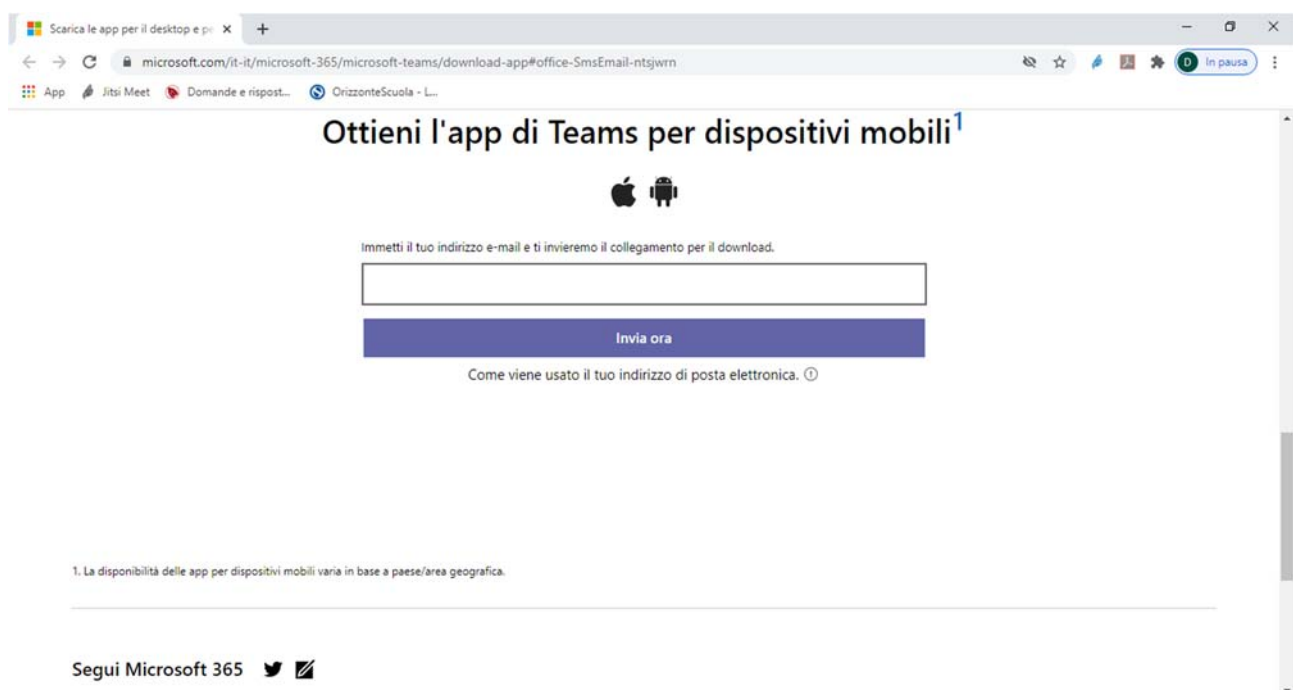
Scarica le app per il desktop e pe ×
+

microsoft.com/it-it/microsoft-365/microsoft-teams/download-app#office-SmsEmail-ntsjwrn

D In pausa

App Jitsi Meet Domande e rispost... OrizzonteScuola - L...

Ottieni l'app di Teams per dispositivi mobili$^{1}$

Immetti il tuo indirizzo e-mail e ti invieremo il collegamento per il download.

Invia ora

Come viene usato il tuo indirizzo di posta elettronica. ⓘ

1. La disponibilità delle app per dispositivi mobili varia in base a paese/area geografica.

Segui Microsoft 365